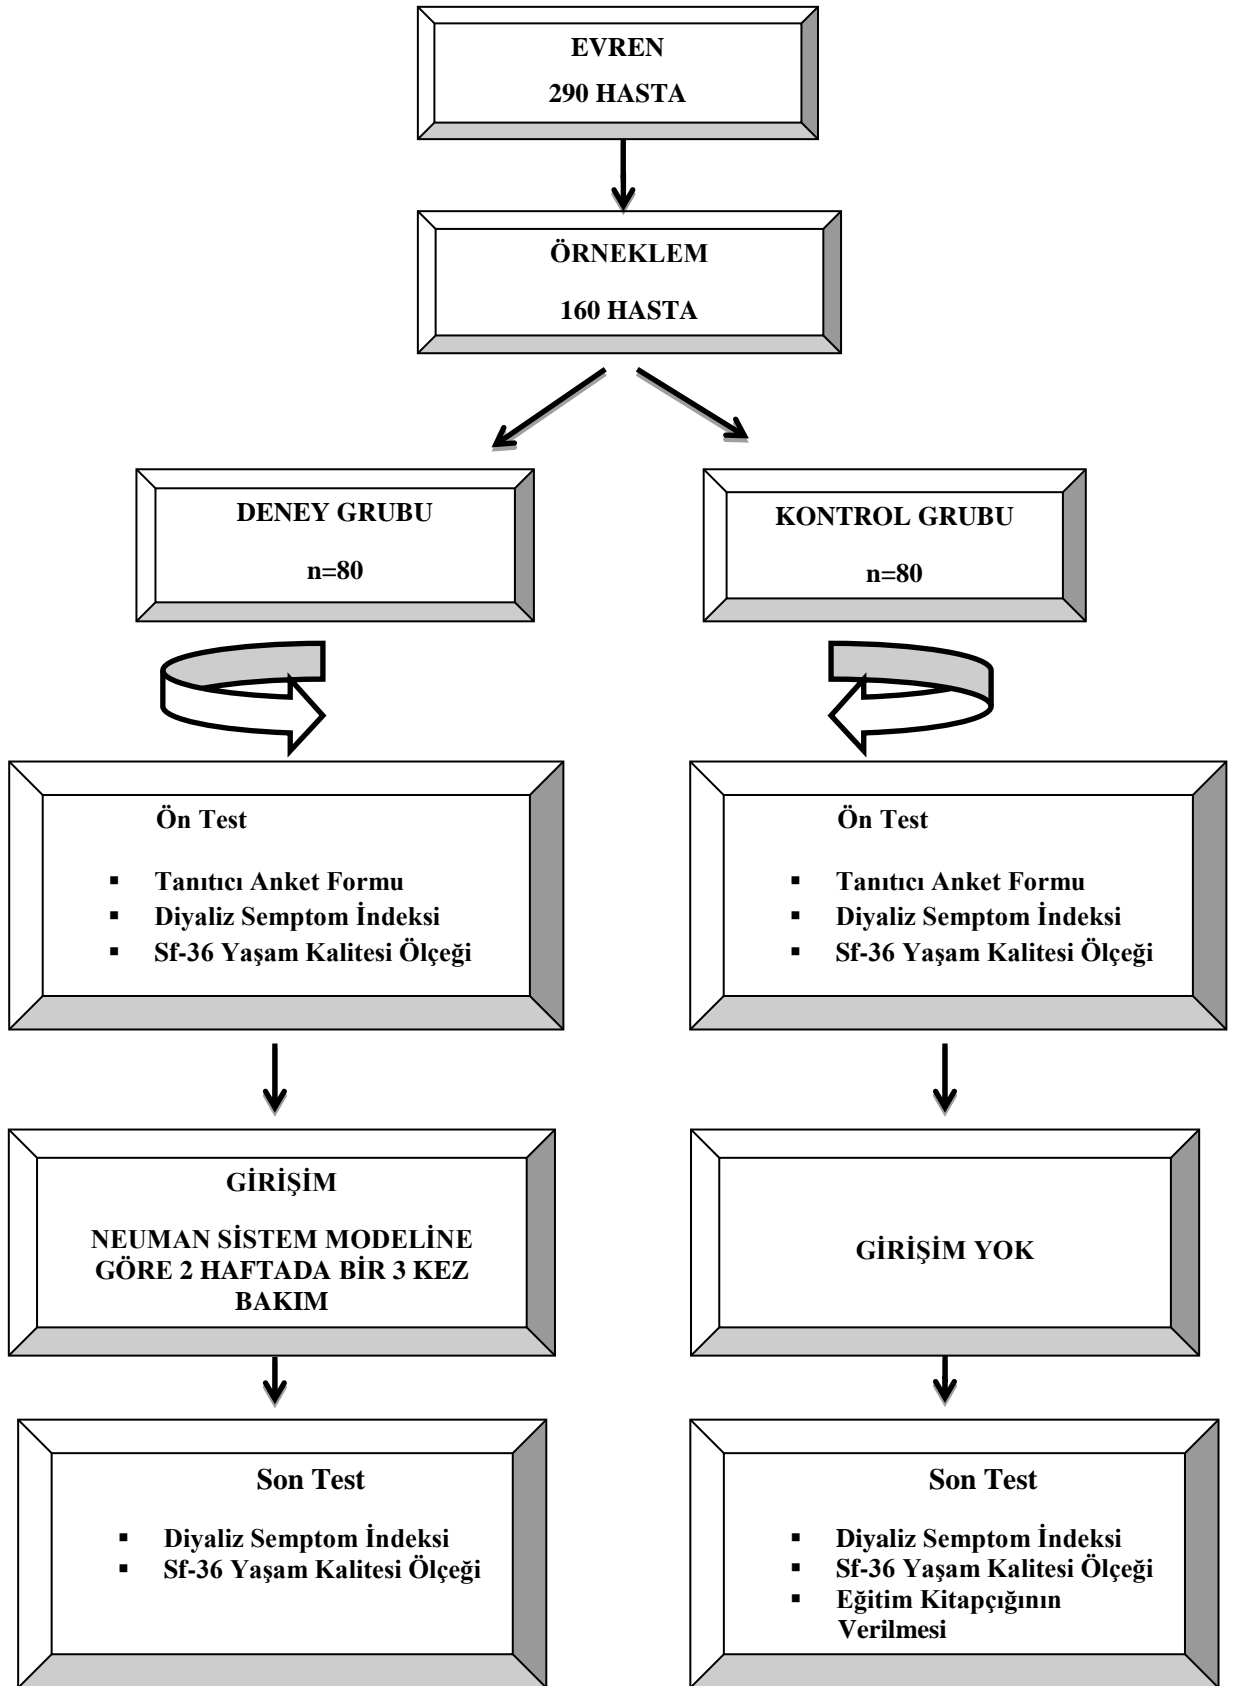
EVREN

290 HASTA

ÖRNEKLEM

160 HASTA

DENEY GRUBU

n=80

KONTROL GRUBU

n=80

Ön Test

- Tanıtıcı Anket Formu
- Diyaliz Semptom İndeksi
- Sf-36 Yaşam Kalitesi Ölçeği

Ön Test

- Tanıtıcı Anket Formu
- Diyaliz Semptom İndeksi
- Sf-36 Yaşam Kalitesi Ölçeği

GİRİŞİM

NEUMAN SİSTEM MODELİNE GÖRE 2 HAFTADA BİR 3 KEZ BAKIM

GİRİŞİM YOK

Son Test

- Diyaliz Semptom İndeksi
- Sf-36 Yaşam Kalitesi Ölçeği

Son Test

- Diyaliz Semptom İndeksi
- Sf-36 Yaşam Kalitesi Ölçeği
- Eğitim Kitapçığının Verilmesi